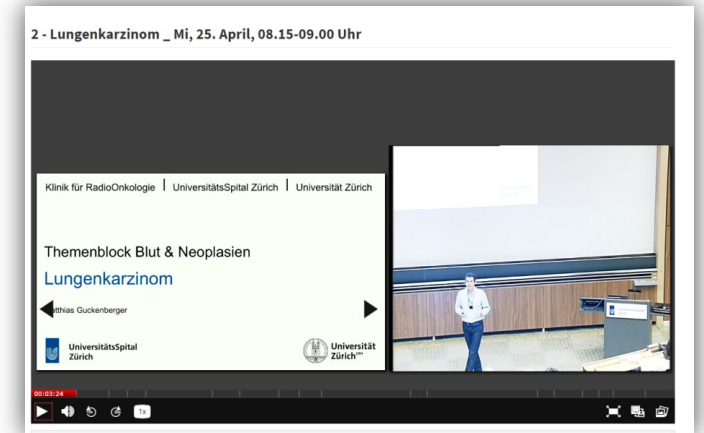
2 - Lungenkarzinom _ Mi, 25. April, 08.15-09.00 Uhr

Klinik für RadioOnkologie | UniversitätsSpital Zürich | Universität Zürich

Themenblock Blut & Neoplasien

Lungenkarzinom

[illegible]tthias Guckenberger

UniversitätsSpital Zürich

Universität Zürich$^{UZH}$

00:03:24

1x